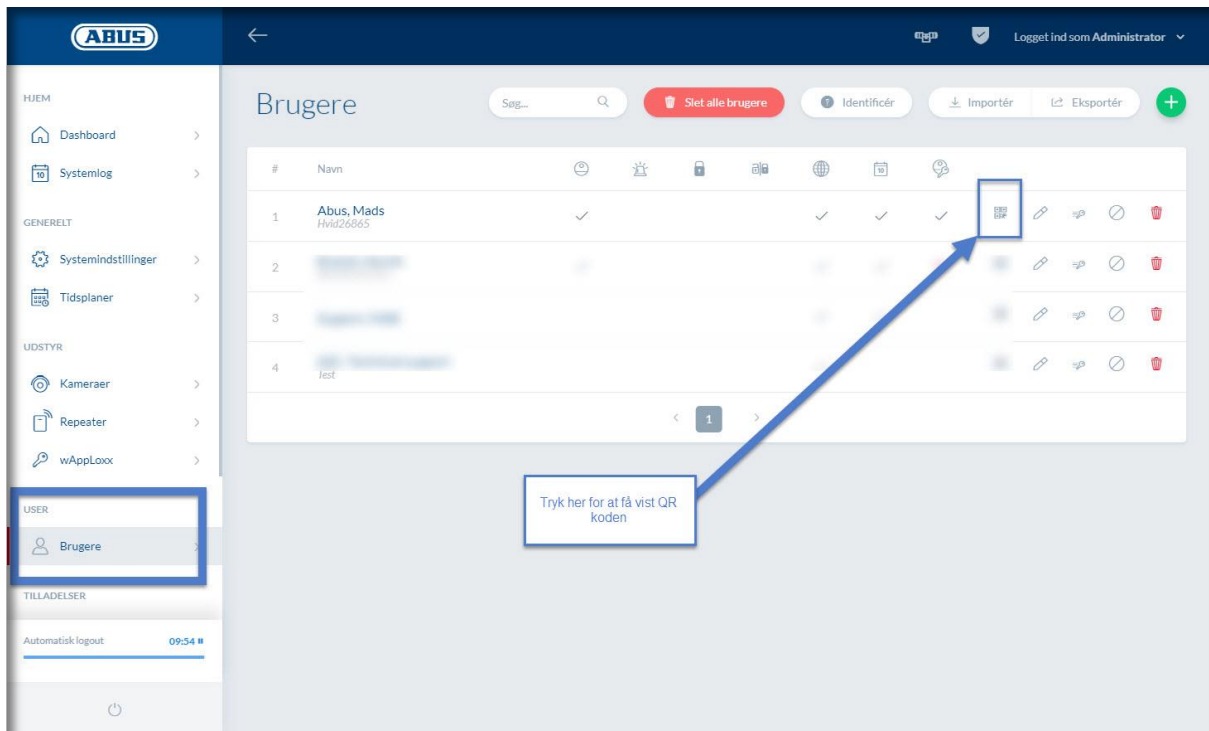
ABUS

Logget ind som Administrator

HJEM

Dashboard

Systemlog

GENERELT

Systemindstillinger

Tidsplaner

UDSTYR

Kameraer

Repeater

wAppLoxx

USER

Brugere

TILLADELSER

Automatisk logout 09:54

Brugere

Søg...

Slet alle brugere

Identificér

Importér

Eksportér

| # | Navn |
|---|---|
| 1 | Abus, Mads Hvid26865 |
| 2 | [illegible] |
| 3 | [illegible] |
| 4 | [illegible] Test |

1

Tryk her for at få vist QR koden